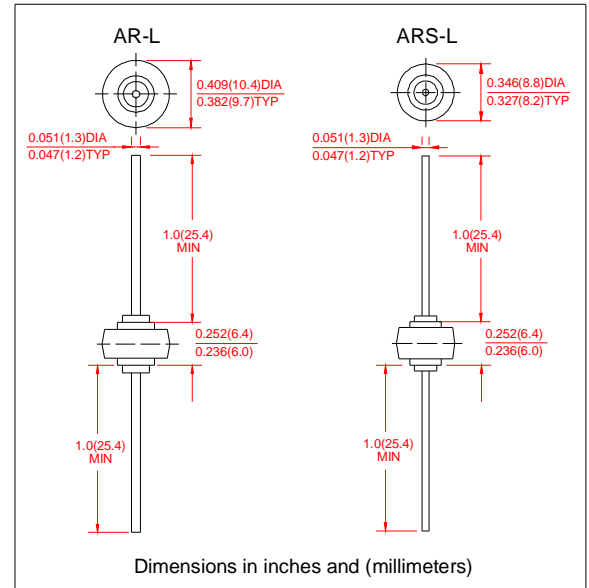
AR-L

0.409(10.4)DIA
0.382(9.7)TYP

0.051(1.3)DIA
0.047(1.2)TYP

1.0(25.4)
MIN

0.252(6.4)
0.236(6.0)

1.0(25.4)
MIN

ARS-L

0.346(8.8)DIA
0.327(8.2)TYP

0.051(1.3)DIA
0.047(1.2)TYP

1.0(25.4)
MIN

0.252(6.4)
0.236(6.0)

1.0(25.4)
MIN

Dimensions in inches and (millimeters)